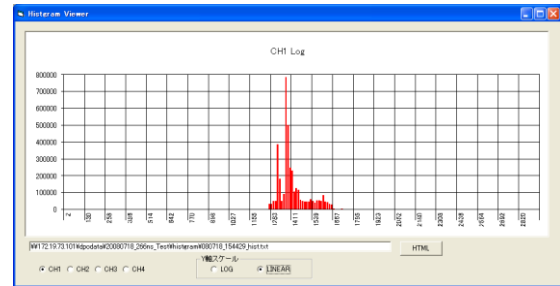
Histgram Viewer

CH1 Log

800000
700000
600000
500000
400000
300000
200000
100000
0

2
130
258
386
514
642
770
898
1027
1155
1283
1411
1539
1667
1795
1923
2052
2180
2308
2436
2564
2692
2820

¥¥172.19.73.101¥dpodata¥20080718_256ns_Test¥histgram¥080718_154429_hist.txt

HTML

CH1 CH2 CH3 CH4

Y軸スケール
LOG LINEAR